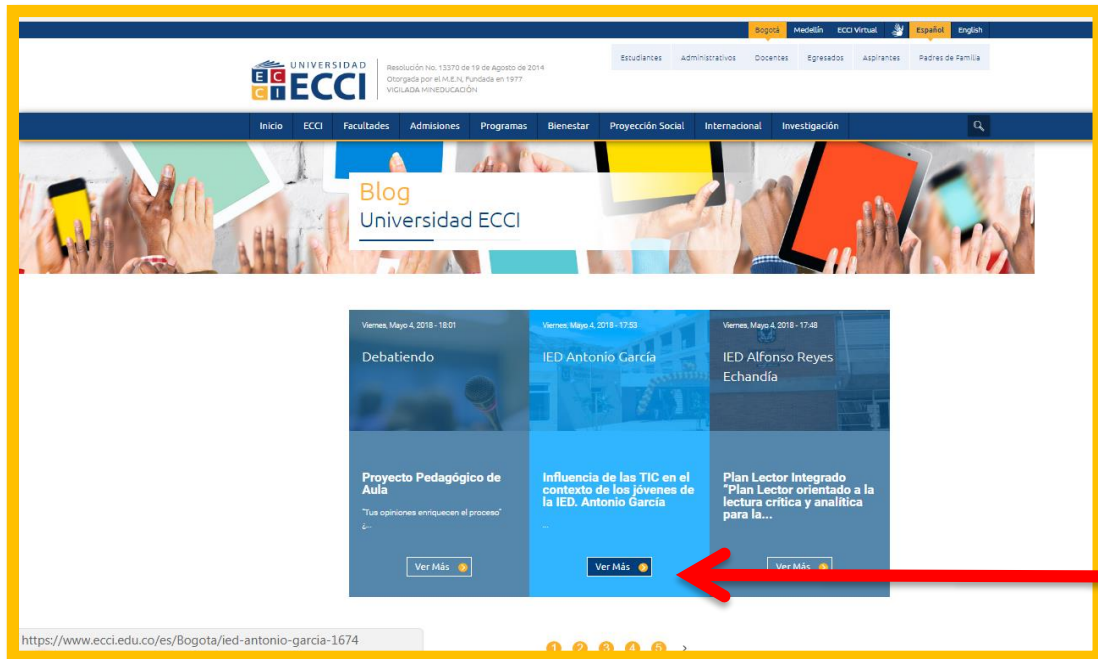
Bogotá Medellín ECCI Virtual Español English

Estudiantes Administrativos Docentes Egresados Aspirantes Padres de Familia

UNIVERSIDAD ECCI

Resolución No. 13370 de 19 de Agosto de 2014 Otorgada por el M.E.N. Fundada en 1977 VIGILADA MINEDUCACIÓN

Inicio ECCI Facultades Admisiones Programas Bienestar Proyección Social Internacional Investigación

Blog
Universidad ECCI

Viernes, Mayo 4, 2018 - 18:01
Debatiendo

Proyecto Pedagógico de Aula

"Tus opiniones enriquecen el proceso" ¿...

Ver Más

Viernes, Mayo 4, 2018 - 17:53
IED Antonio García

Influencia de las TIC en el contexto de los jóvenes de la IED. Antonio García

...

Ver Más

Viernes, Mayo 4, 2018 - 17:48
IED Alfonso Reyes Echandía

Plan Lector Integrado "Plan Lector orientado a la lectura crítica y analítica para la...

Ver Más

https://www.ecci.edu.co/es/Bogota/ied-antonio-garcia-1674

1 2 3 4 5 ›